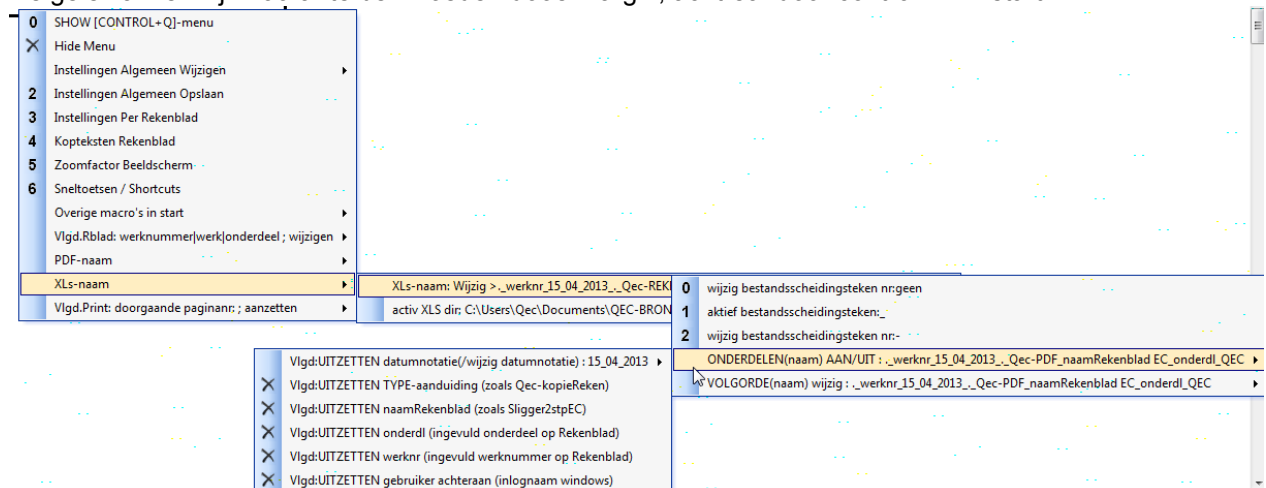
0 SHOW [CONTROL+Q]-menu
Hide Menu
Instellingen Algemeen Wijzigen
2 Instellingen Algemeen Opslaan
3 Instellingen Per Rekenblad
4 Kopteksten Rekenblad
5 Zoomfactor Beeldscherm
6 Sneltoetsen / Shortcuts
Overige macro's in start
Vlgd.Rblad: werknummer|werk|onderdeel ; wijzigen
PDF-naam
XLs-naam
Vlgd.Print: doorgaande paginanr. ; aanzetten

XLs-naam: Wijzig >._werknr_15_04_2013_._Qec-REK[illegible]
activ XLS dir: C:\Users\Qec\Documents\QEC-BRON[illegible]

0 wijzig bestandsscheidingsteken nr:geen
1 aktief bestandsscheidingsteken:_
2 wijzig bestandsscheidingsteken nr:-
ONDERDELEN(naam) AAN/UIT : ._werknr_15_04_2013_._Qec-PDF_naamRekenblad EC_onderdl_QEC
VOLGORDE(naam) wijzig : ._werknr_15_04_2013_._Qec-PDF_naamRekenblad EC_onderdl_QEC

Vlgd:UITZETTEN datumnotatie(/wijzig datumnotatie) : 15_04_2013
Vlgd:UITZETTEN TYPE-aanduiding (zoals Qec-kopieReken)
Vlgd:UITZETTEN naamRekenblad (zoals Sligger2stpEC)
Vlgd:UITZETTEN onderdl (ingevuld onderdeel op Rekenblad)
Vlgd:UITZETTEN werknr (ingevuld werknummer op Rekenblad)
Vlgd:UITZETTEN gebruiker achteraan (inlognaam windows)